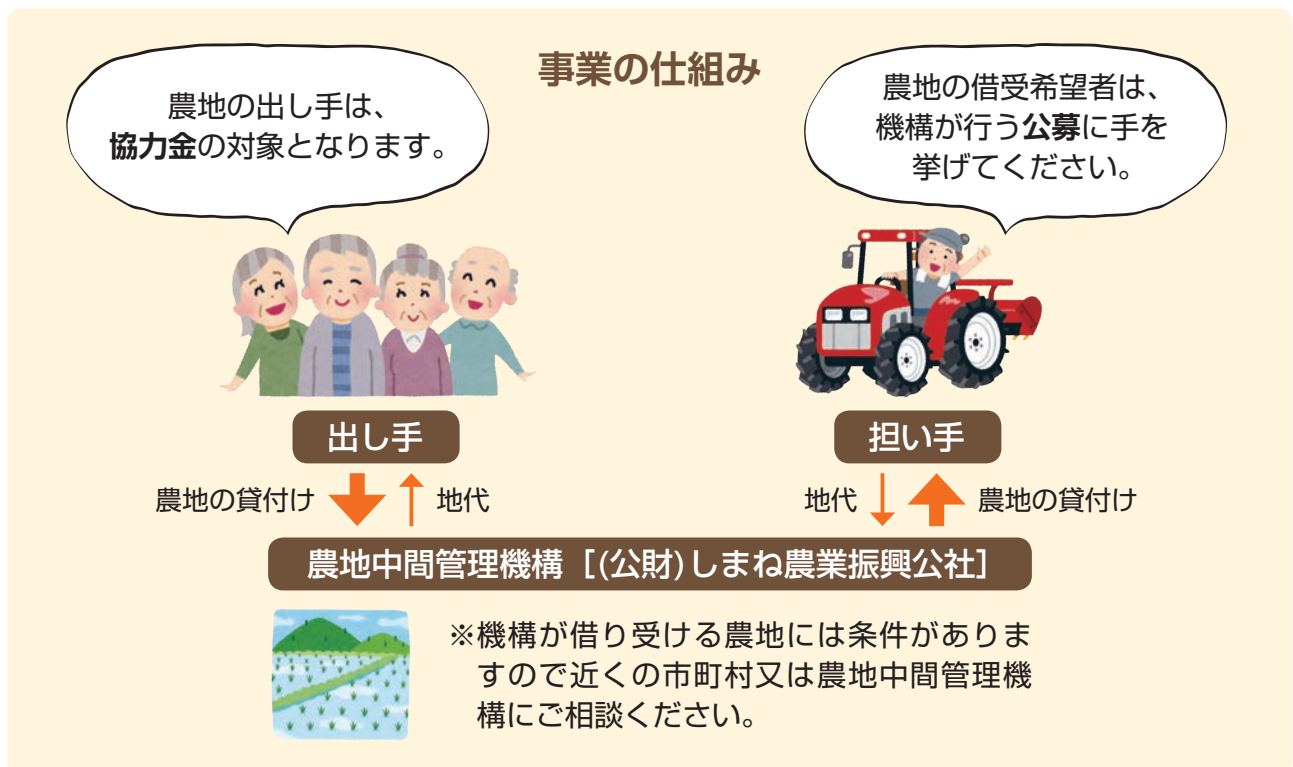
事業の仕組み

農地の出し手は、
協力金の対象となります。

農地の借受希望者は、
機構が行う公募に手を
挙げてください。

出し手

担い手

農地の貸付け

地代

地代

農地の貸付け

農地中間管理機構［(公財)しまね農業振興公社］

※機構が借り受ける農地には条件がありますので近くの市町村又は農地中間管理機構にご相談ください。